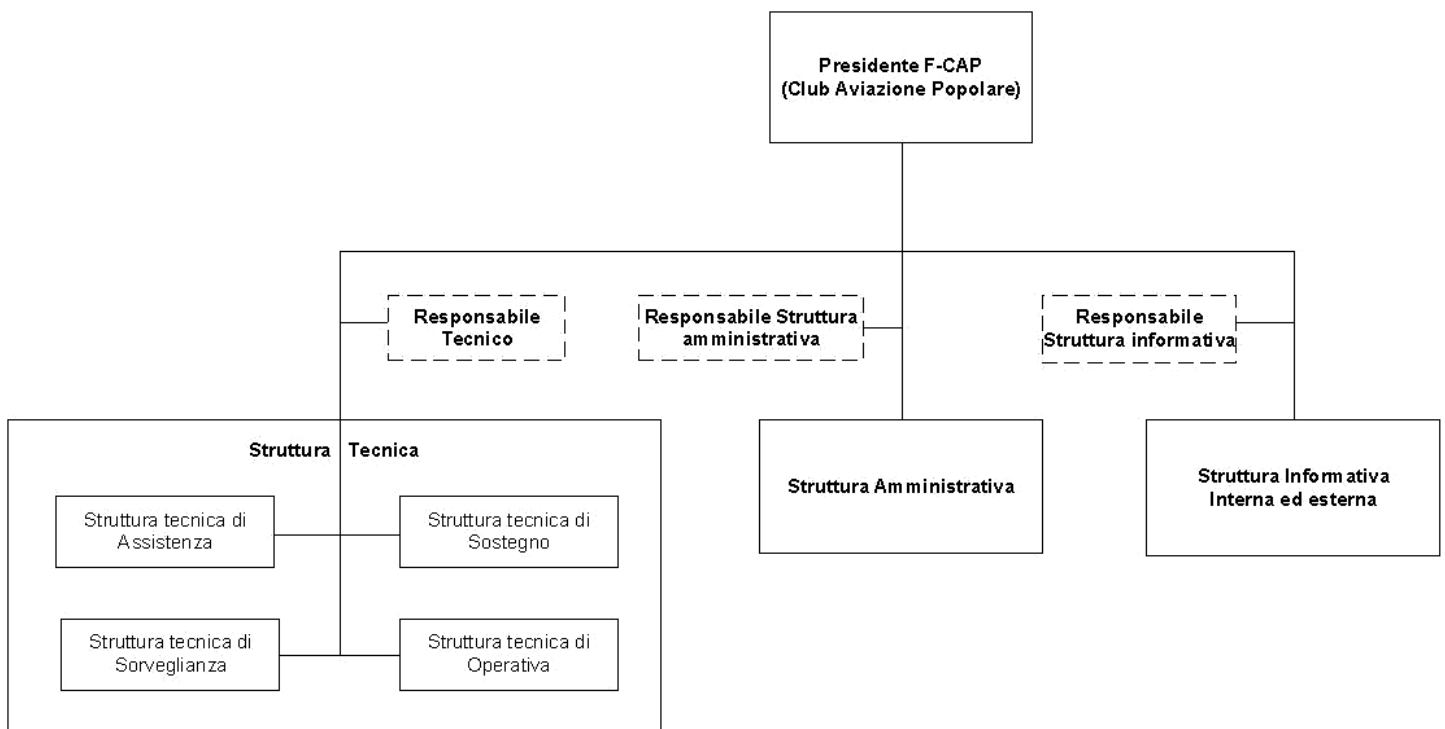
Presidente F-CAP
(Club Aviazione Popolare)

Responsabile Tecnico

Responsabile Struttura amministrativa

Responsabile Struttura informativa

Struttura Tecnica

Struttura tecnica di Assistenza

Struttura tecnica di Sostegno

Struttura tecnica di Sorveglianza

Struttura tecnica di Operativa

Struttura Amministrativa

Struttura Informativa Interna ed esterna